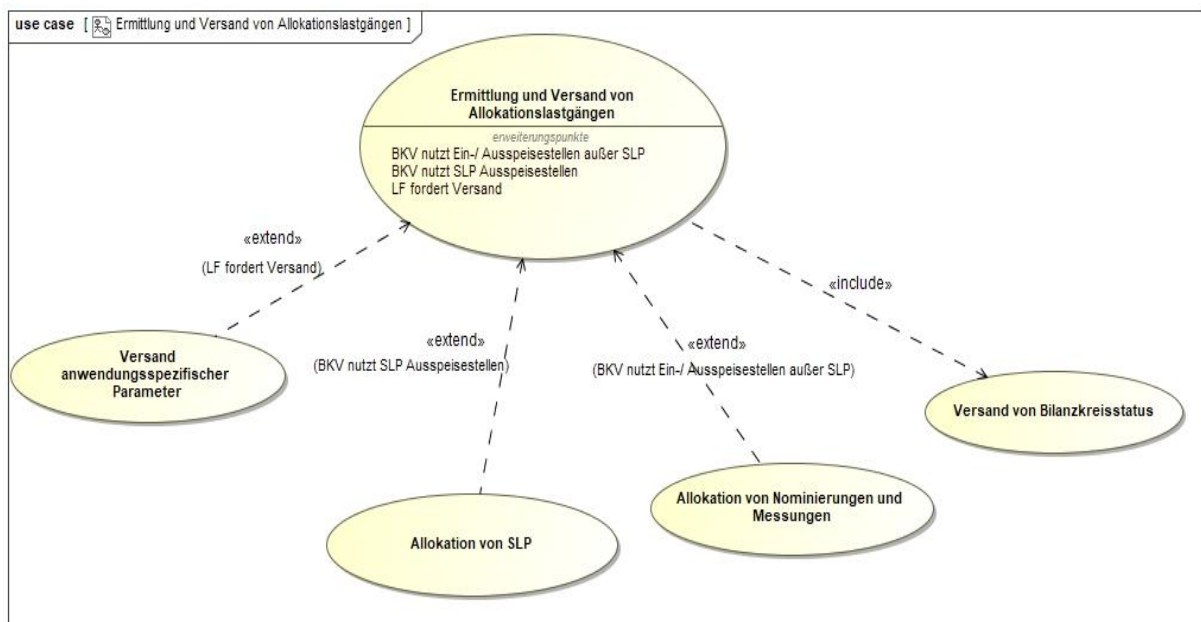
use case [ Ermittlung und Versand von Allokationslastgängen ]

Ermittlung und Versand von Allokationslastgängen

erweiterungspunkte
BKV nutzt Ein-/ Ausspeisestellen außer SLP
BKV nutzt SLP Ausspeisestellen
LF fordert Versand

«extend»
(LF fordert Versand)

«include»

Versand anwendungsspezifischer Parameter

«extend»
(BKV nutzt SLP Ausspeisestellen)

«extend»
(BKV nutzt Ein-/ Ausspeisestellen außer SLP)

Versand von Bilanzkreisstatus

Allokation von Nominierungen und Messungen

Allokation von SLP